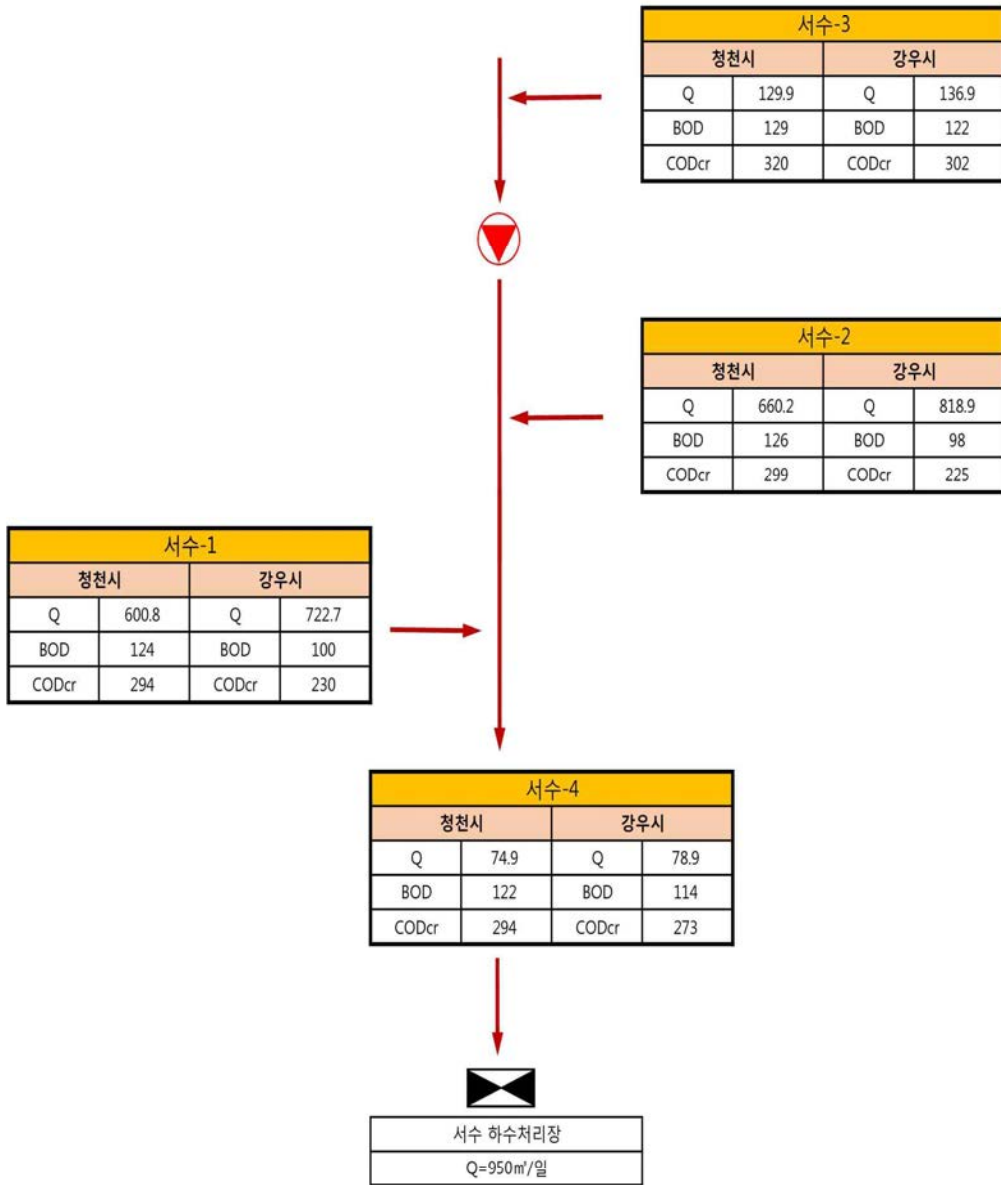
서수-3

| 청천시 | | 강우시 | |
|---|---|---|---|
| Q | 129.9 | Q | 136.9 |
| BOD | 129 | BOD | 122 |
| CODcr | 320 | CODcr | 302 |

서수-2

| 청천시 | | 강우시 | |
|---|---|---|---|
| Q | 660.2 | Q | 818.9 |
| BOD | 126 | BOD | 98 |
| CODcr | 299 | CODcr | 225 |

서수-1

| 청천시 | | 강우시 | |
|---|---|---|---|
| Q | 600.8 | Q | 722.7 |
| BOD | 124 | BOD | 100 |
| CODcr | 294 | CODcr | 230 |

서수-4

| 청천시 | | 강우시 | |
|---|---|---|---|
| Q | 74.9 | Q | 78.9 |
| BOD | 122 | BOD | 114 |
| CODcr | 294 | CODcr | 273 |

서수 하수처리장

Q=950㎥/일